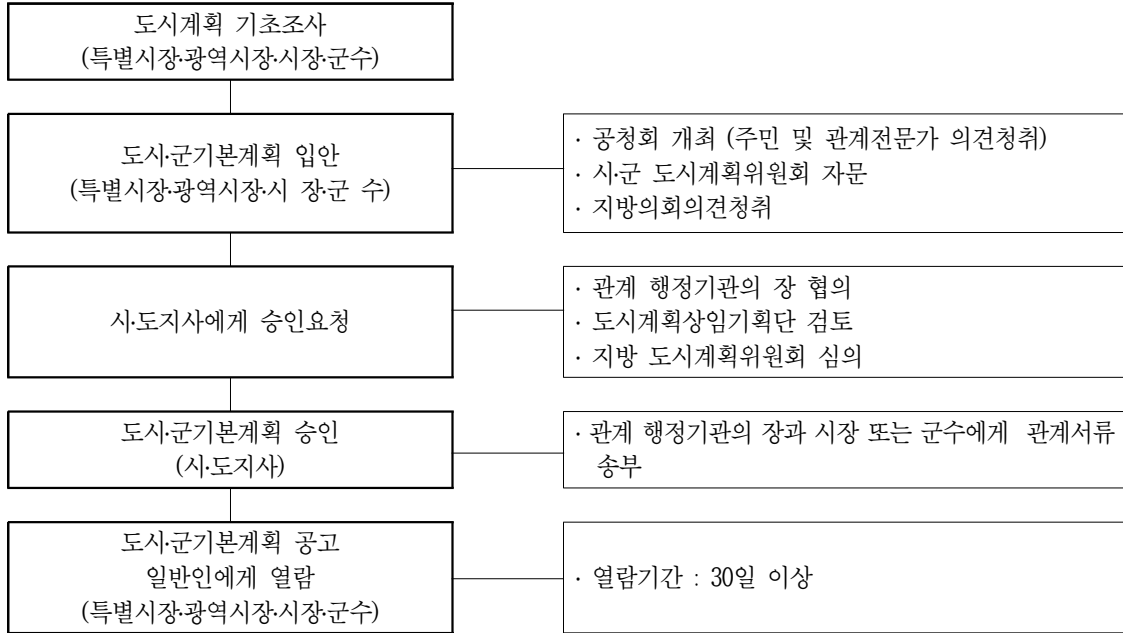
도시계획 기초조사
(특별시장·광역시장·시장·군수)

도시·군기본계획 입안
(특별시장·광역시장·시 장·군 수)

· 공청회 개최 (주민 및 관계전문가 의견청취)
· 시·군 도시계획위원회 자문
· 지방의회의견청취

시·도지사에게 승인요청

· 관계 행정기관의 장 협의
· 도시계획상임기획단 검토
· 지방 도시계획위원회 심의

도시·군기본계획 승인
(시·도지사)

· 관계 행정기관의 장과 시장 또는 군수에게 관계서류 송부

도시·군기본계획 공고
일반인에게 열람
(특별시장·광역시장·시장·군수)

· 열람기간 : 30일 이상